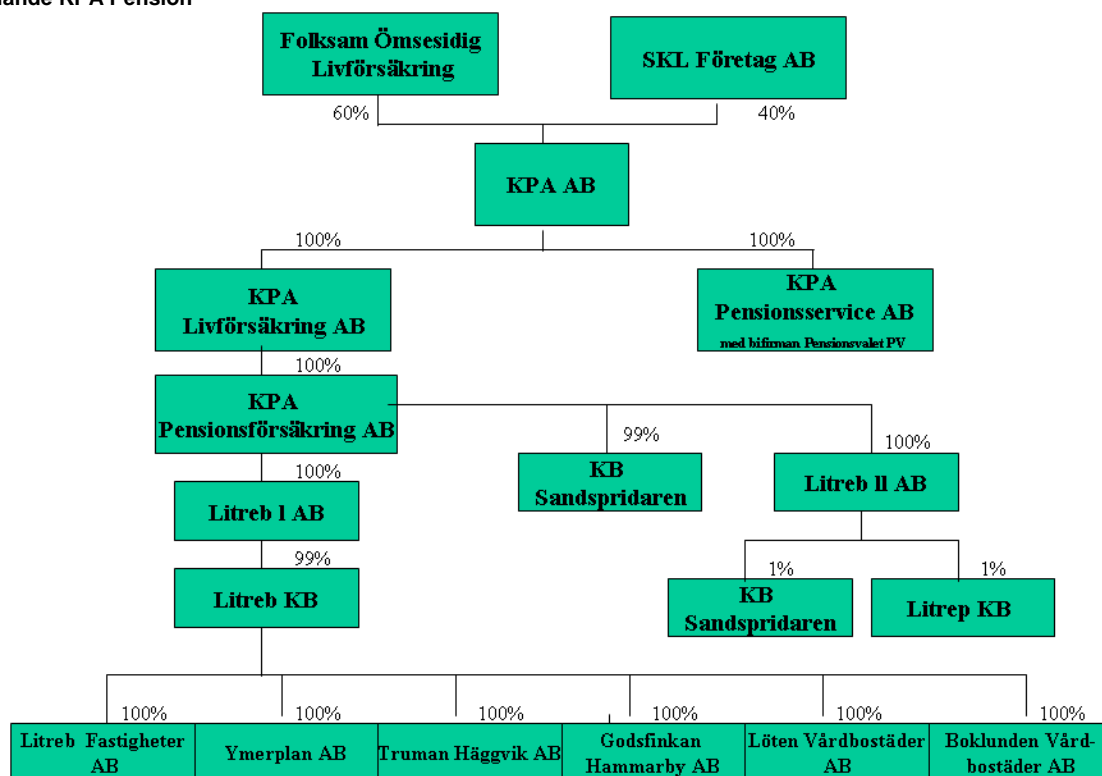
ande KPA Pension

Folksam Ömsesidig Livförsäkring

SKL Företag AB

60%

40%

KPA AB

100%

100%

KPA Livförsäkring AB

KPA Pensionsservice AB
med bifirman Pensionsvalet PV

100%

KPA Pensionsförsäkring AB

99%

100%

100%

KB Sandspridaren

Litreb ll AB

Litreb l AB

99%

1%

1%

Litreb KB

KB Sandspridaren

Litrep KB

100%

100%

100%

100%

100%

100%

Litreb Fastigheter AB

Ymerplan AB

Truman Häggvik AB

Godsfinkan Hammarby AB

Löten Vårdbostäder AB

Boklunden Vårdbostäder AB